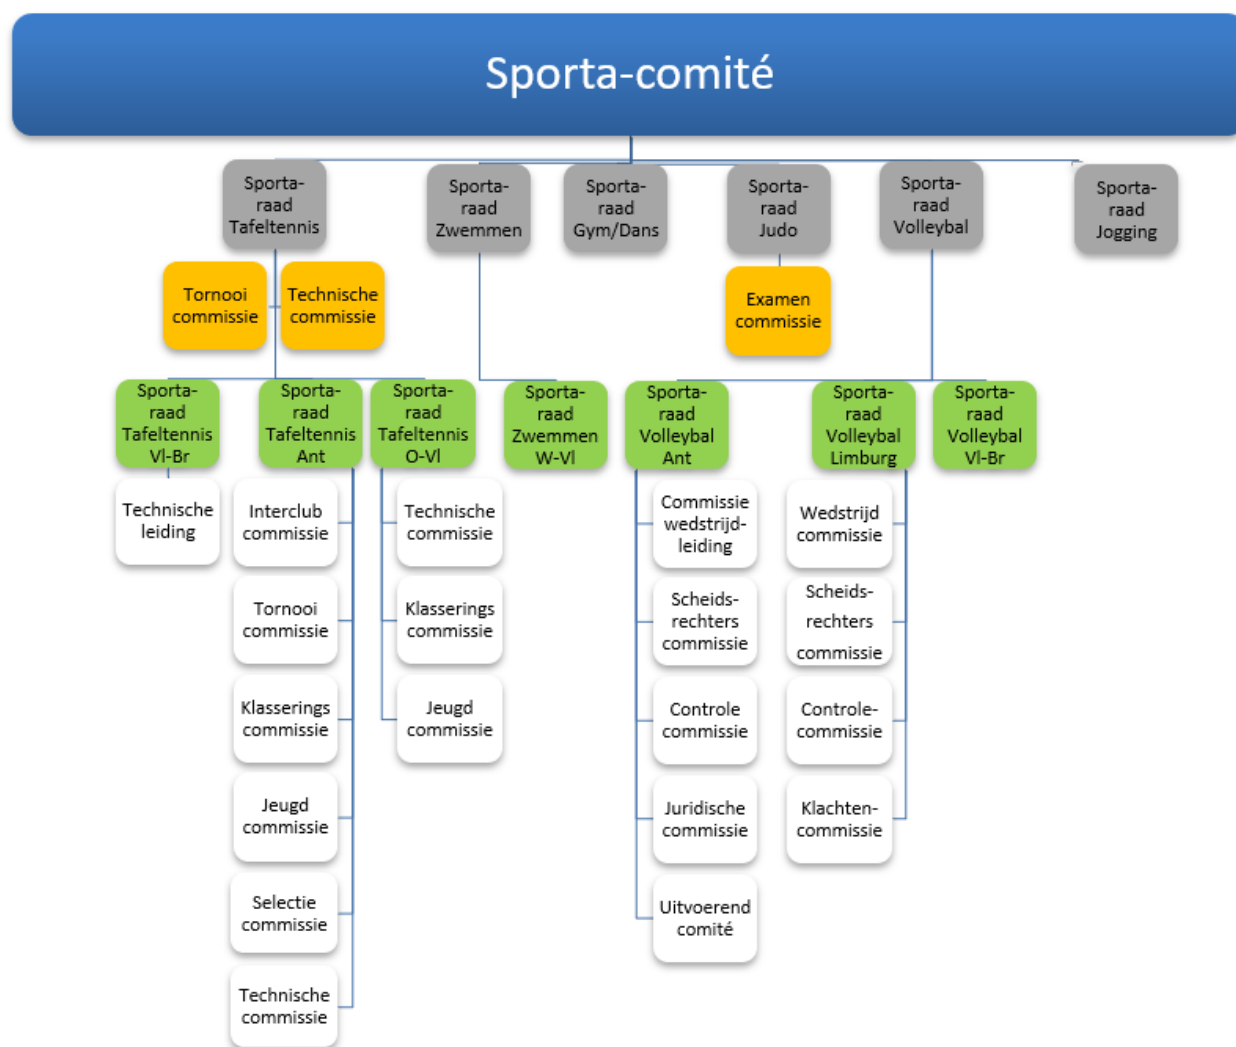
Sporta-comité

Sporta-raad Tafeltennis

Sporta-raad Zwemmen

Sporta-raad Gym/Dans

Sporta-raad Judo

Sporta-raad Volleybal

Sporta-raad Jogging

Tornooi commissie

Technische commissie

Examen commissie

Sporta-raad Tafeltennis Vl-Br

Sporta-raad Tafeltennis Ant

Sporta-raad Tafeltennis O-Vl

Sporta-raad Zwemmen W-Vl

Sporta-raad Volleybal Ant

Sporta-raad Volleybal Limburg

Sporta-raad Volleybal Vl-Br

Technische leiding

Interclub commissie

Tornooi commissie

Klasserings commissie

Jeugd commissie

Selectie commissie

Technische commissie

Technische commissie

Klasserings commissie

Jeugd commissie

Commissie wedstrijdleiding

Scheidsrechters commissie

Controle commissie

Juridische commissie

Uitvoerend comité

Wedstrijd commissie

Scheidsrechters commissie

Controle-commissie

Klachten-commissie